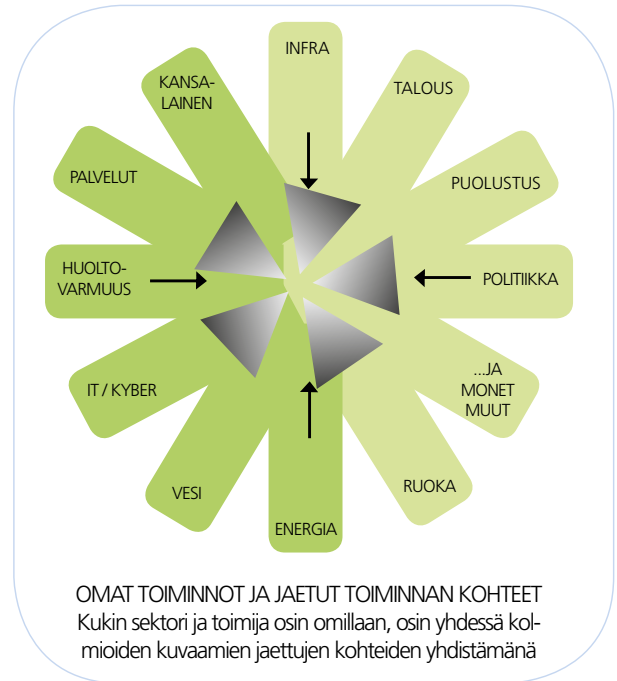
INFRA

TALOUS

PUOLUSTUS

POLITIIKKA

...JA MONET MUUT

RUOKA

ENERGIA

VESI

IT / KYBER

HUOLTO-VARMUUS

PALVELUT

KANSA-LAINEN

OMAT TOIMINNOT JA JAETUT TOIMINNAN KOHTEET
Kukin sektori ja toimija osin omillaan, osin yhdessä kolmioiden kuvaamien jaettujen kohteiden yhdistämänä